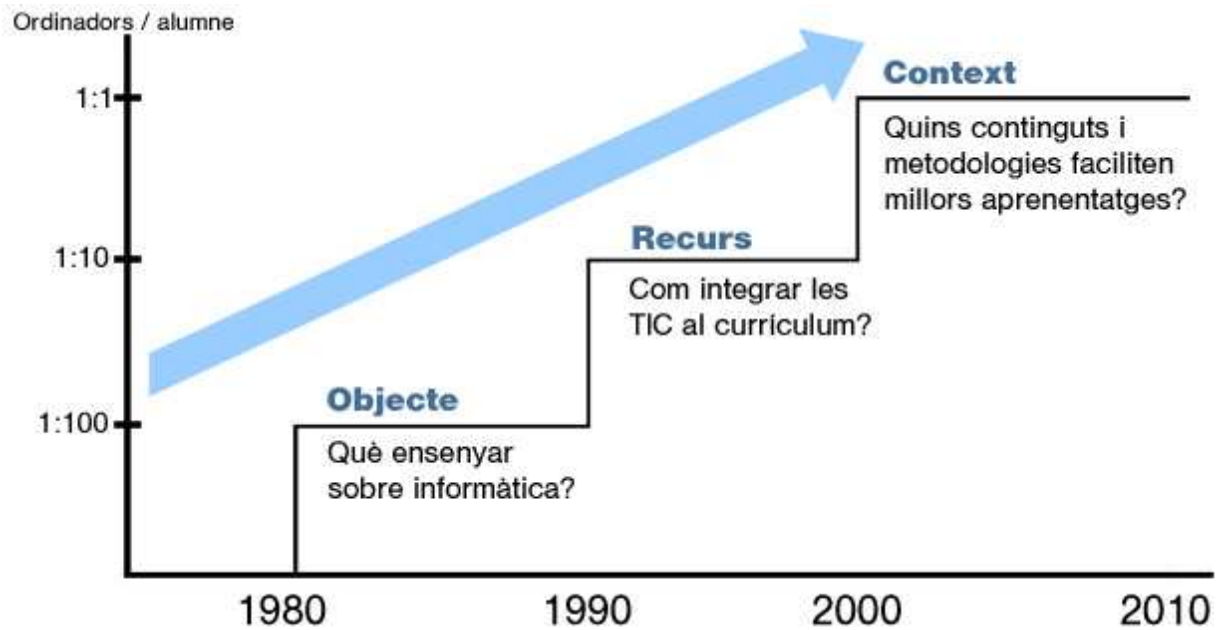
Ordinadors / alumne

1:1
1:10
1:100

Context
Quins continguts i metodologies faciliten millors aprenentatges?

Recurs
Com integrar les TIC al currículum?

Objecte
Què ensenyar sobre informàtica?

1980
1990
2000
2010